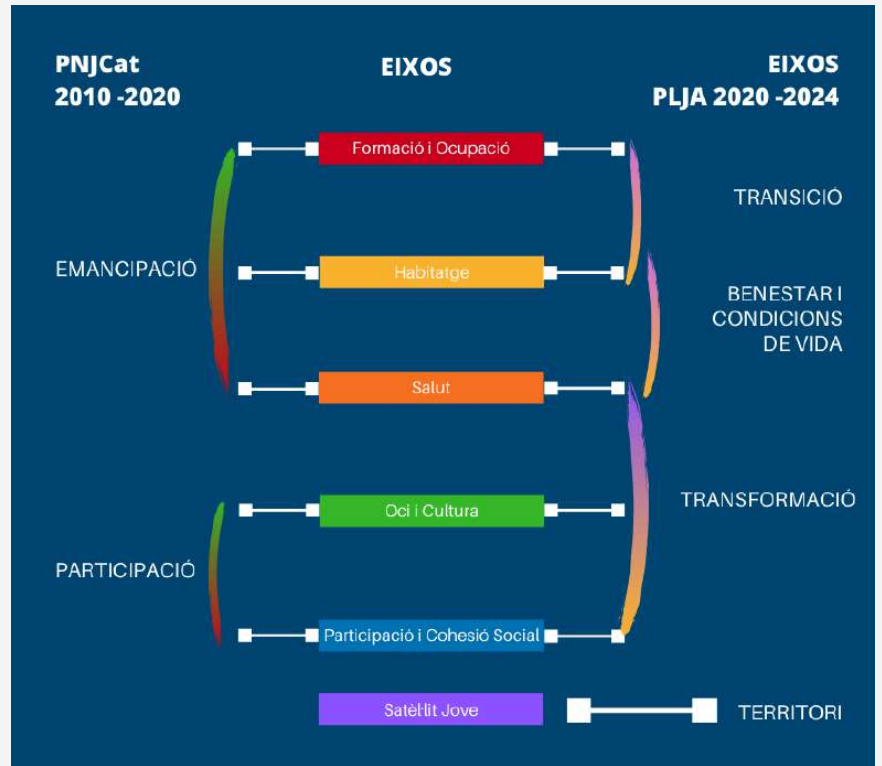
PNJCat
2010 -2020

EIXOS

EIXOS
PLJA 2020 -2024

Formació i Ocupació

TRANSICIÓ

EMANCIPACIÓ

Habitatge

BENESTAR I CONDICIONS DE VIDA

Salut

Oci i Cultura

TRANSFORMACIÓ

PARTICIPACIÓ

Participació i Cohesió Social

Satèl·lit Jove

TERRITORI